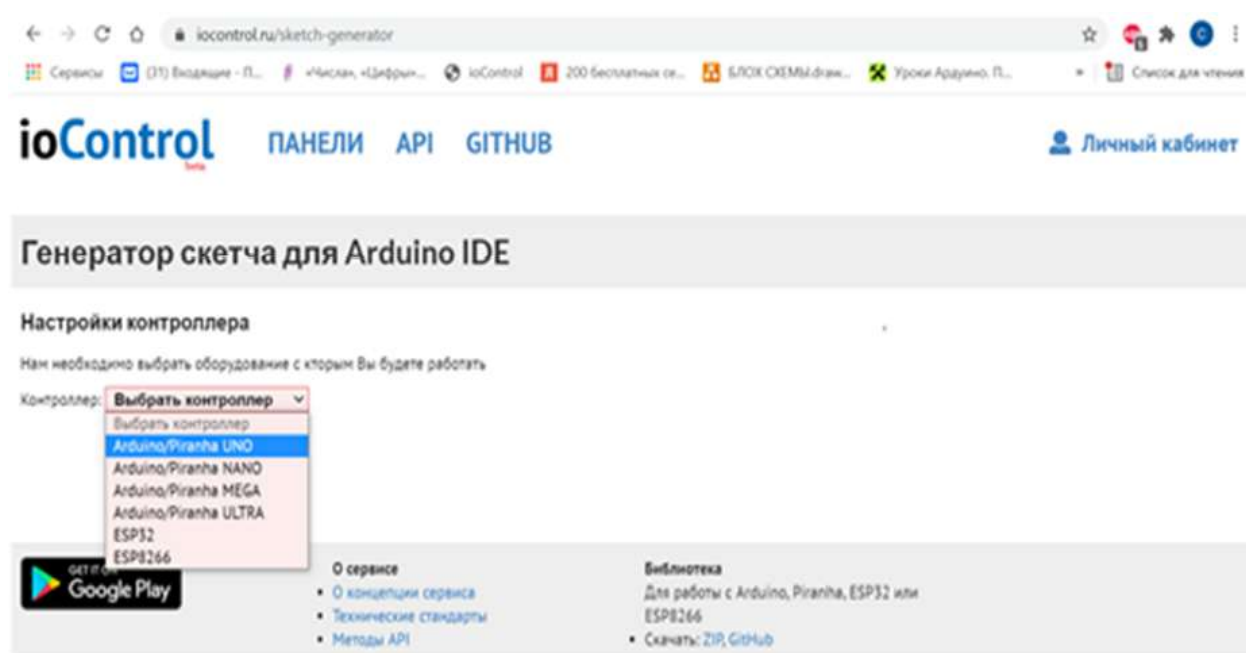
iocontrol.ru/sketch-generator

Сервисы (31) Входящие - П... «Числа», «Цифры»... ioControl 200 бесплатных се... БЛОК СХЕМЫ.draw... Уроки Ардуино. П... » Список для чтения

ioControl beta ПАНЕЛИ API GITHUB Личный кабинет

Генератор скетча для Arduino IDE

Настройки контроллера

Нам необходимо выбрать оборудование с кторым Вы будете работать

Контроллер: Выбрать контроллер

Выбрать контроллер
Arduino/Piranha UNO
Arduino/Piranha NANO
Arduino/Piranha MEGA
Arduino/Piranha ULTRA
ESP32
ESP8266

GET IT ON Google Play

О сервисе
• О концепции сервиса
• Технические стандарты
• Методы API

Библиотека
Для работы с Arduino, Piranha, ESP32 или ESP8266
• Скачать: ZIP, GitHub